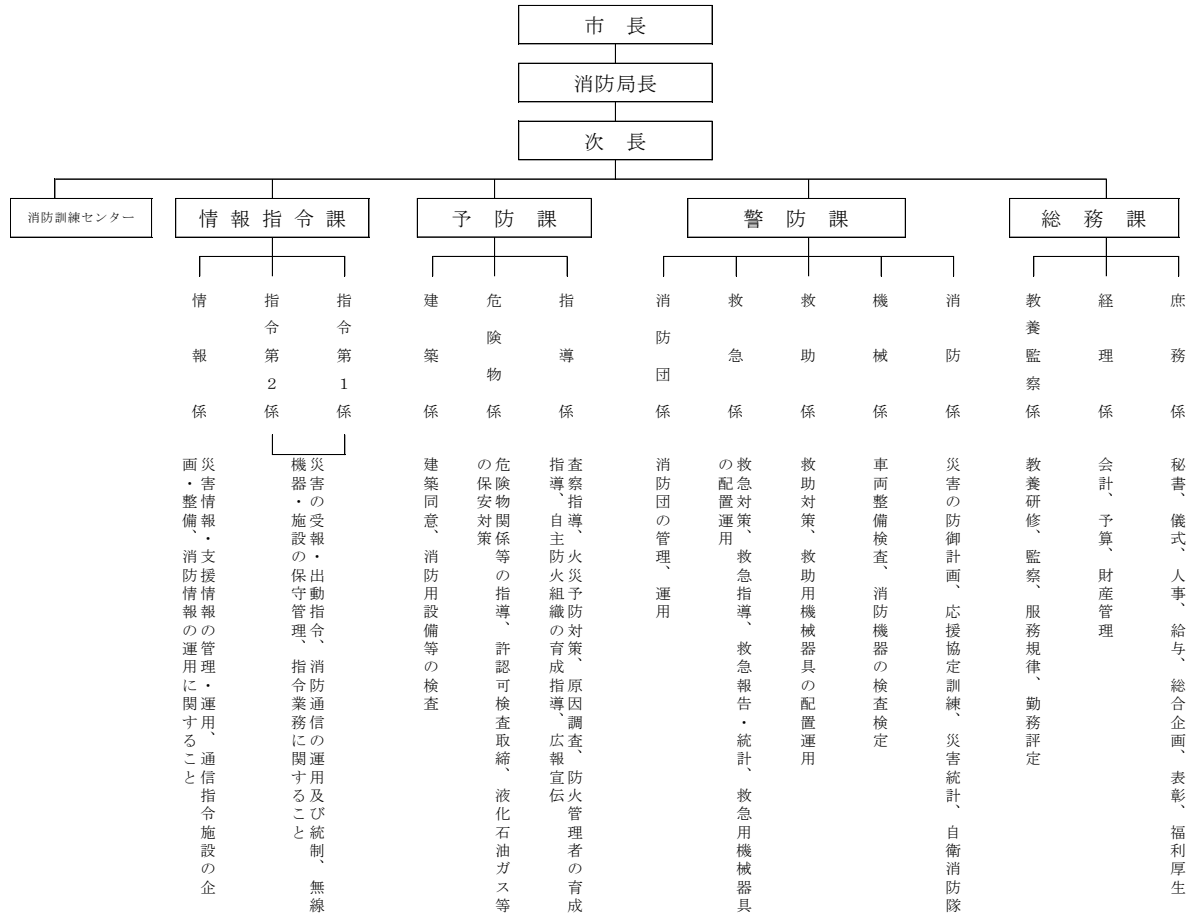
市長

消防局長

次長

消防訓練センター

情報指令課

情報係

指令第2係

指令第1係

災害情報・支援情報の管理・運用、通信指令施設の企画・整備、消防情報の運用に関すること

災害の受報・出動指令、消防通信の運用及び統制、無線機器・施設の保守管理、指令業務に関すること

予防課

建築係

危険物係

指導係

建築同意、消防用設備等の検査

危険物関係等の指導、許認可検査取締、液化石油ガス等の保安対策

査察指導、火災予防対策、原因調査、防火管理者の育成指導、自主防火組織の育成指導、広報宣伝

警防課

消防団係

救急係

救助係

機械係

消防係

消防団の管理、運用

救急対策、救急指導、救急報告・統計、救急用機械器具の配置運用

救助対策、救助用機械器具の配置運用

車両整備検査、消防機器の検査検定

災害の防御計画、応援協定訓練、災害統計、自衛消防隊

総務課

教養監察係

経理係

庶務係

教養研修、監察、服務規律、勤務評定

会計、予算、財産管理

秘書、儀式、人事、給与、総合企画、表彰、福利厚生